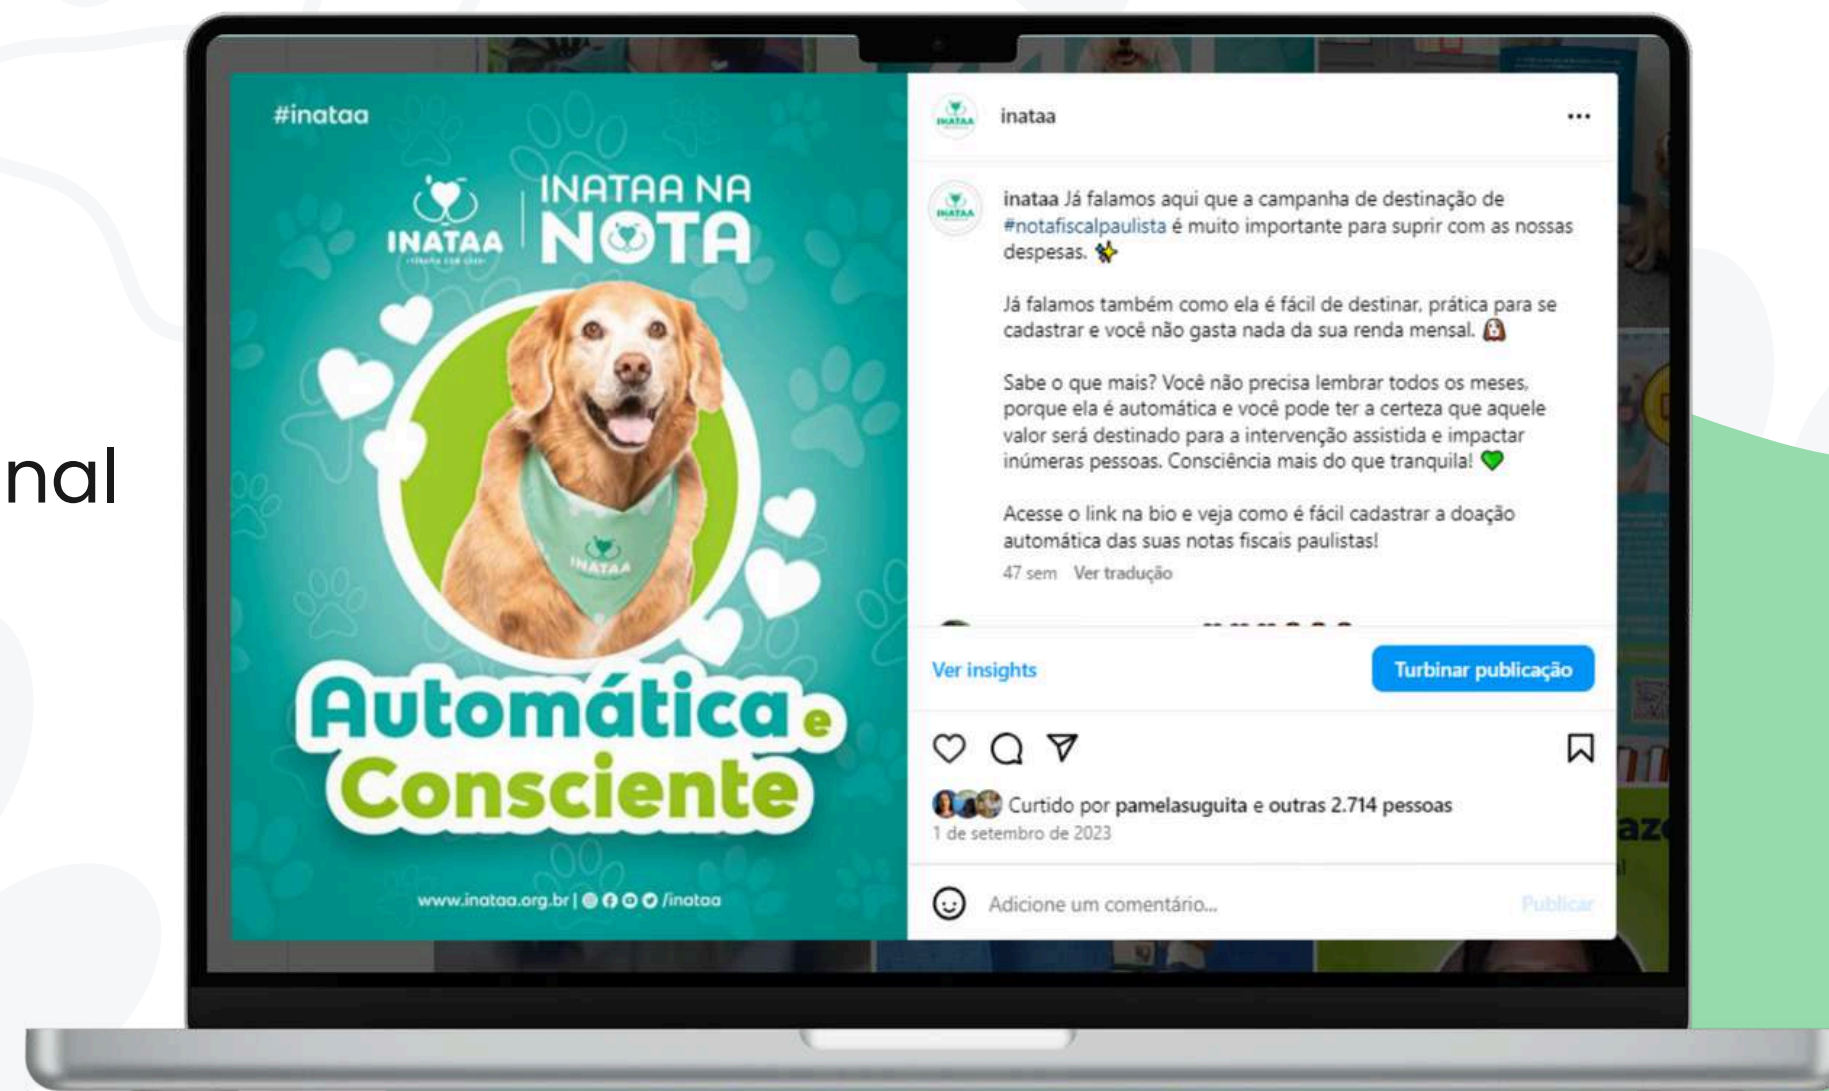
nal

#inataa

INATAA

INATAA NA NOTA

INATAA

Automática e Consciente

www.inataa.org.br | /inataa

inataa ...

inataa Já falamos aqui que a campanha de destinação de #notafiscalpaulista é muito importante para suprir com as nossas despesas.

Já falamos também como ela é fácil de destinar, prática para se cadastrar e você não gasta nada da sua renda mensal.

Sabe o que mais? Você não precisa lembrar todos os meses, porque ela é automática e você pode ter a certeza que aquele valor será destinado para a intervenção assistida e impactar inúmeras pessoas. Consciência mais do que tranquila!

Acesse o link na bio e veja como é fácil cadastrar a doação automática das suas notas fiscais paulistas!

47 sem Ver tradução

Ver insights

Turbinar publicação

Curtido por pamelasuguita e outras 2.714 pessoas

1 de setembro de 2023

Adicione um comentário...

Publicar